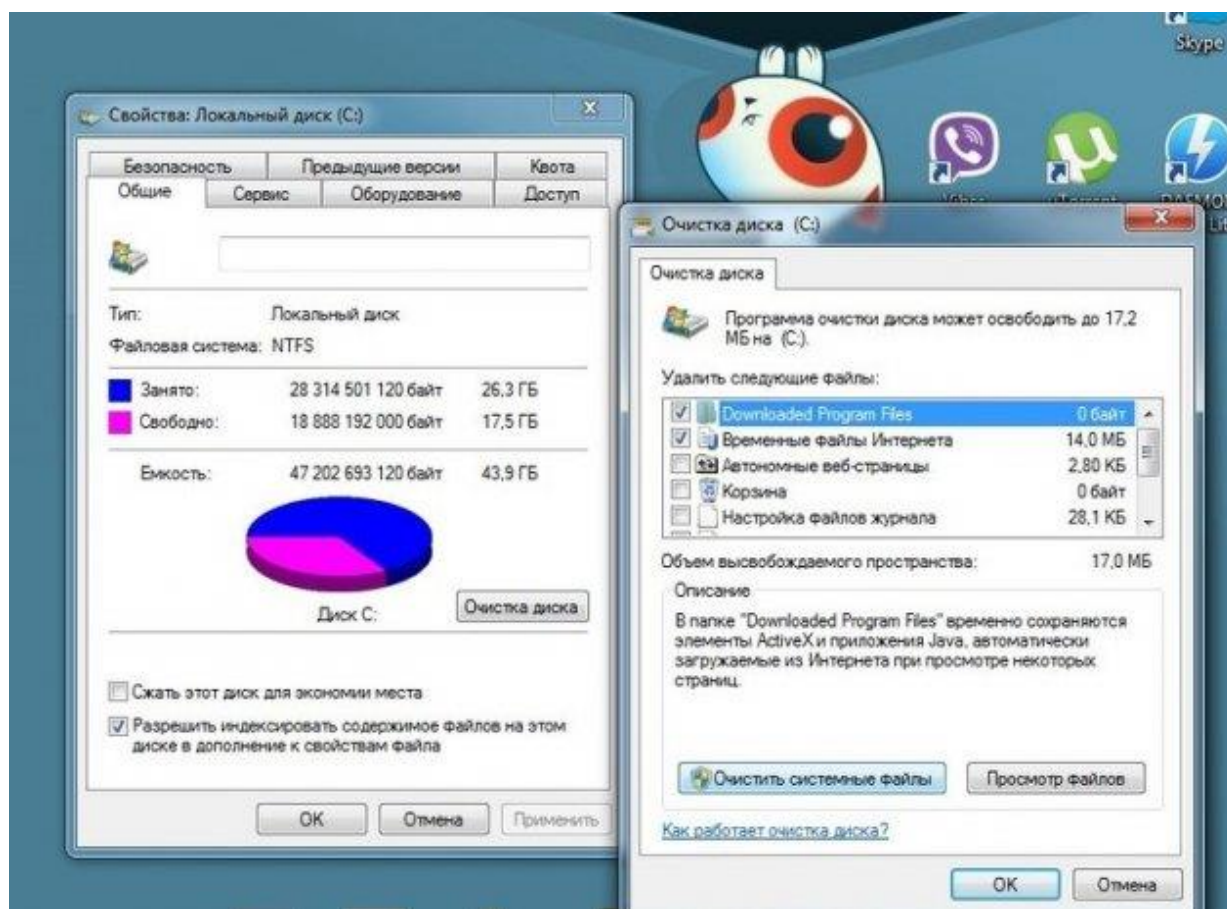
Skype

Свойства: Локальный диск (C:)

Безопасность | Предыдущие версии | Квота
Общие | Сервис | Оборудование | Доступ

Тип: Локальный диск
Файловая система: NTFS

Занято: 28 314 501 120 байт 26,3 ГБ
Свободно: 18 888 192 000 байт 17,5 ГБ

Емкость: 47 202 693 120 байт 43,9 ГБ

Диск C:
Очистка диска

Сжать этот диск для экономии места
Разрешить индексировать содержимое файлов на этом диске в дополнение к свойствам файла

OK Отмена Применить

Viber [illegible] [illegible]

Очистка диска (C:)

Очистка диска

Программа очистки диска может освободить до 17,2 МБ на (C:).

Удалить следующие файлы:

| | | |
|---|---|---|
| ☑ | Downloaded Program Files | 0 байт |
| ☑ | Временные файлы Интернета | 14,0 МБ |
| ☐ | Автономные веб-страницы | 2,80 КБ |
| ☐ | Корзина | 0 байт |
| ☐ | Настройка файлов журнала | 28,1 КБ |

Объем высвобождаемого пространства: 17,0 МБ

Описание
В папке "Downloaded Program Files" временно сохраняются элементы ActiveX и приложения Java, автоматически загружаемые из Интернета при просмотре некоторых страниц.

Очистить системные файлы
Просмотр файлов

Как работает очистка диска?

OK Отмена